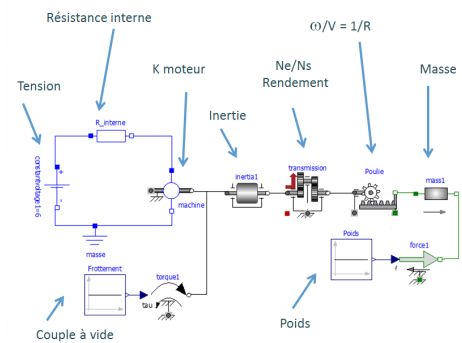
Résistance interne

$\omega/V = 1/R$

Tension

K moteur

Ne/Ns
Rendement

Masse

Inertie

R_interne

constantVoltage1=6

machine

masse

inertia1

transmission

Poulie

mass1

Poids

force1

f

Frottement

torque1

tau

Couple à vide

Poids